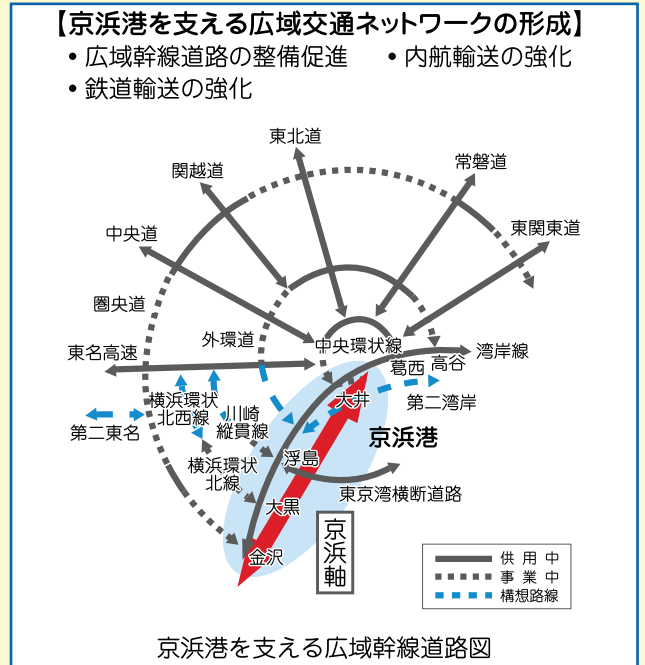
【京浜港を支える広域交通ネットワークの形成】
• 広域幹線道路の整備促進 • 内航輸送の強化
• 鉄道輸送の強化

東北道
関越道
常磐道
東関東道
中央道
圏央道
外環道
中央環状線
湾岸線
東名高速
葛西
高谷
横浜環状北西線
川崎縦貫線
大井
第二湾岸
第二東名
京浜港
浮島
横浜環状北線
東京湾横断道路
大黒
京浜軸
金沢
供用中
事業中
構想路線

京浜港を支える広域幹線道路図